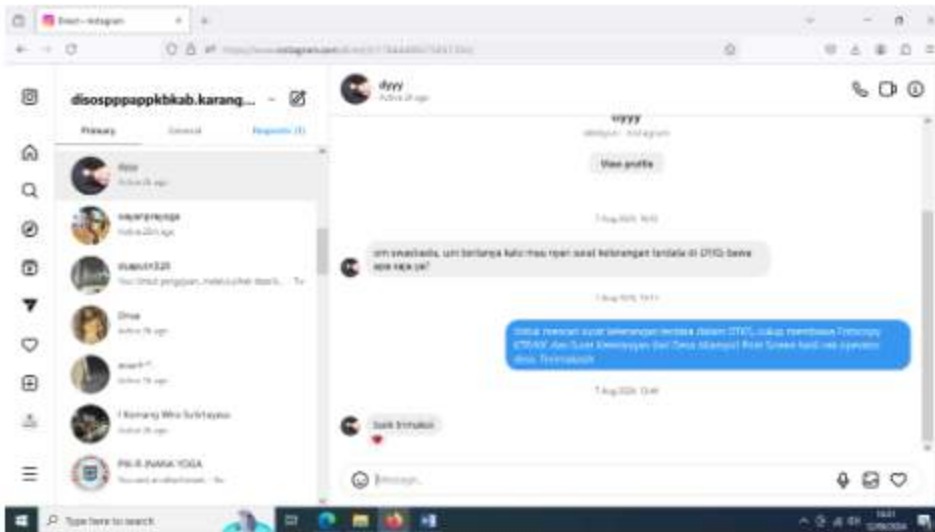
Direct • Instagram

disospppappkbkab.karang... 

Primary General Requests (1)

dyyy
Active 2h ago

dyyy
Active 2h ago

wayanpayoga
Active 20m ago

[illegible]
You: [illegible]

Dina
Active 1h ago

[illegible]
Active 1h ago

I Komang Wira Sukrtayasa
Active 2h ago

PIK-R JNANA YOGA
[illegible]

dyyy
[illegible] · Instagram

View profile

7 Aug 2024, 16:15

om swastiastu, um bertanya kalo mau ngari surat keterangan terdaftar di DTKS bawa apa saja ya?

7 Aug 2024, 14:11

Untuk mencari surat keterangan terdata dalam DTKS, cukup membawa Fotocopy KTP/KK dan Surat Keterangan Dari Desa Mampir Rumah Sawa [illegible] dinas. Terimakasih

7 Aug 2024, 13:44

baik trimakasi

Message...

Type here to search